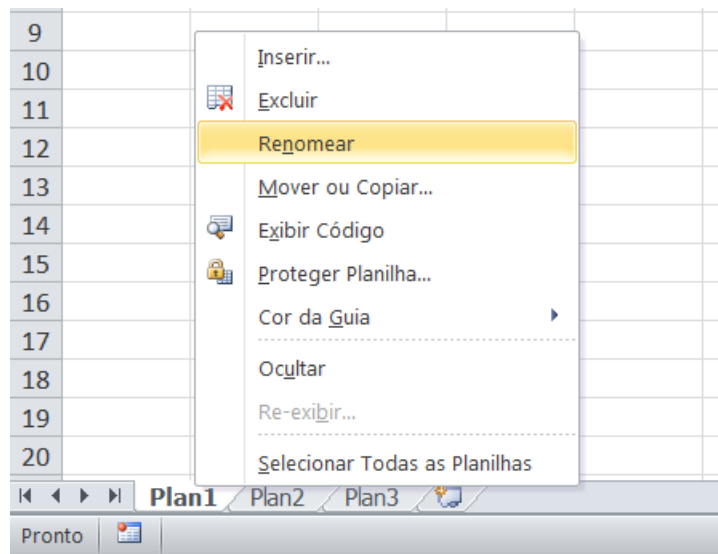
9
10
11
12
13
14
15
16
17
18
19
20

Inserir...
Excluir
Renomear
Mover ou Copiar...
Exibir Código
Proteger Planilha...
Cor da Guia
Ocultar
Re-exibir...
Selecionar Todas as Planilhas

Plan1 Plan2 Plan3

Pronto